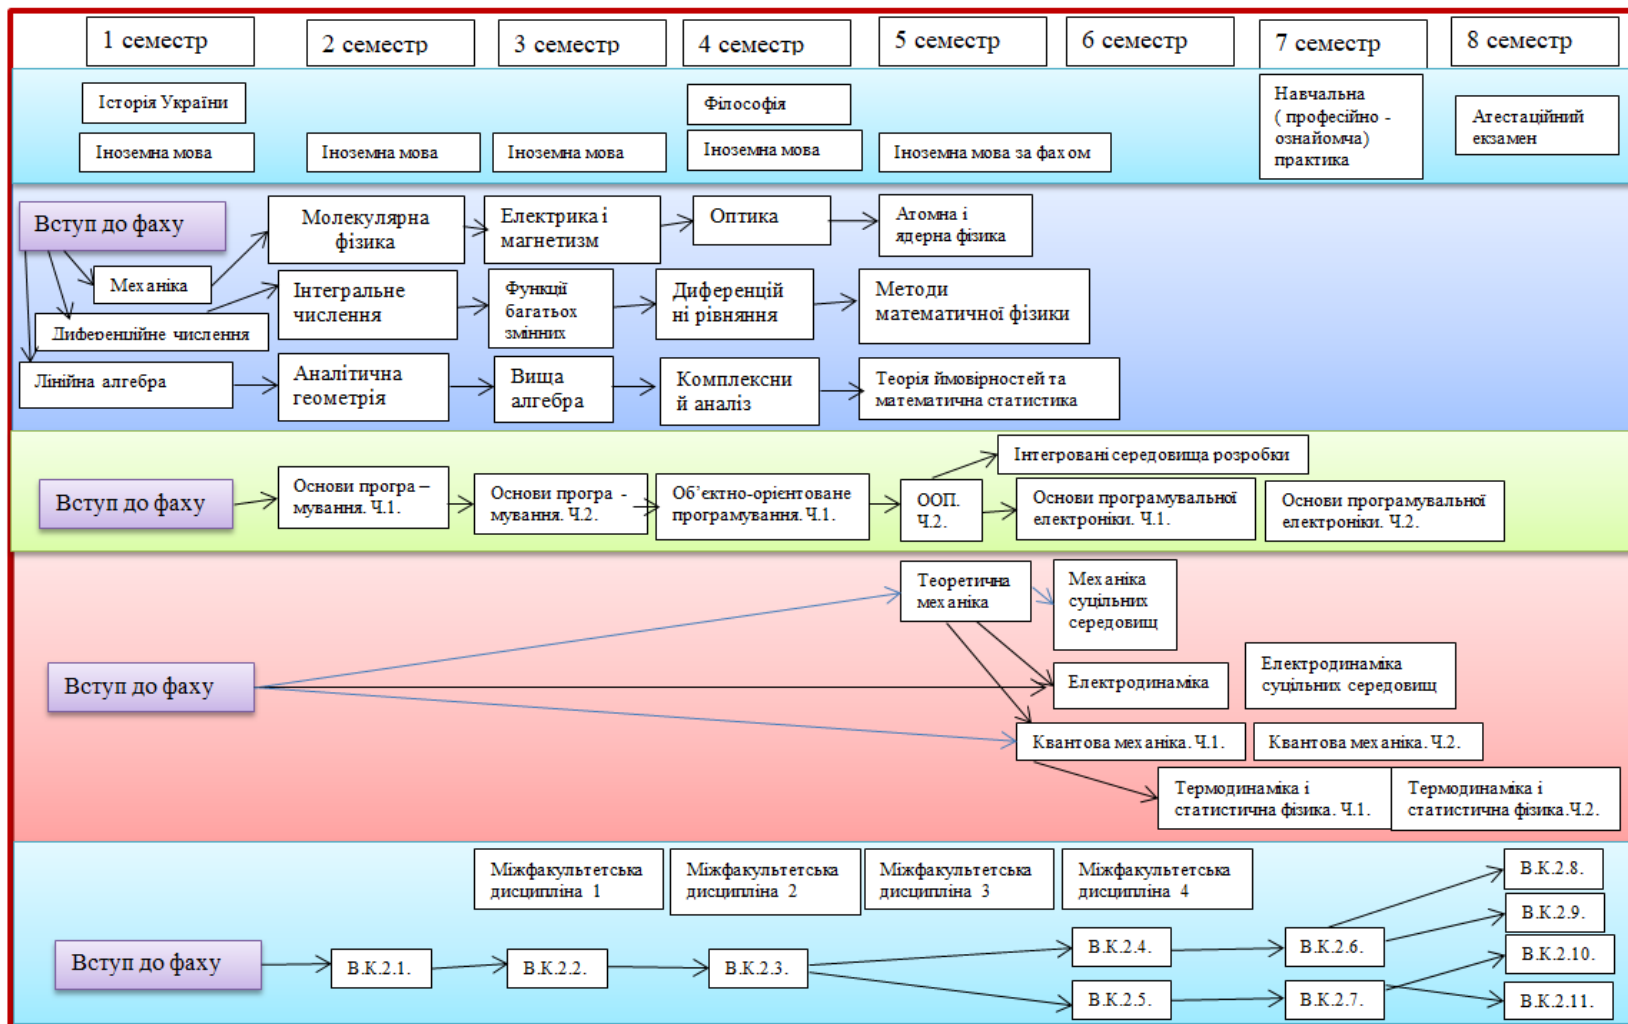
1 семестр
2 семестр
3 семестр
4 семестр
5 семестр
6 семестр
7 семестр
8 семестр

Історія України
Іноземна мова
Іноземна мова
Іноземна мова
Філософія
Іноземна мова
Іноземна мова за фахом
Навчальна ( професійно - ознайомча) практика
Атестаційний екзамен

Вступ до фаху
Молекулярна фізика
Електрика і магнетизм
Оптика
Атомна і ядерна фізика
Механіка
Інтегральне числення
Функції багатьох змінних
Диференційні рівняння
Методи математичної фізики
Диференційне числення
Лінійна алгебра
Аналітична геометрія
Вища алгебра
Комплексний аналіз
Теорія ймовірностей та математична статистика

Вступ до фаху
Основи програмування. Ч.1.
Основи програмування. Ч.2.
Об'єктно-орієнтоване програмування. Ч.1.
ООП. Ч.2.
Інтегровані середовища розробки
Основи програмувальної електроніки. Ч.1.
Основи програмувальної електроніки. Ч.2.

Вступ до фаху
Теоретична механіка
Механіка суцільних середовищ
Електродинаміка
Електродинаміка суцільних середовищ
Квантова механіка. Ч.1.
Квантова механіка. Ч.2.
Термодинаміка і статистична фізика. Ч.1.
Термодинаміка і статистична фізика.Ч.2.

Міжфакультетська дисципліна 1
Міжфакультетська дисципліна 2
Міжфакультетська дисципліна 3
Міжфакультетська дисципліна 4
Вступ до фаху
В.К.2.1.
В.К.2.2.
В.К.2.3.
В.К.2.4.
В.К.2.5.
В.К.2.6.
В.К.2.7.
В.К.2.8.
В.К.2.9.
В.К.2.10.
В.К.2.11.